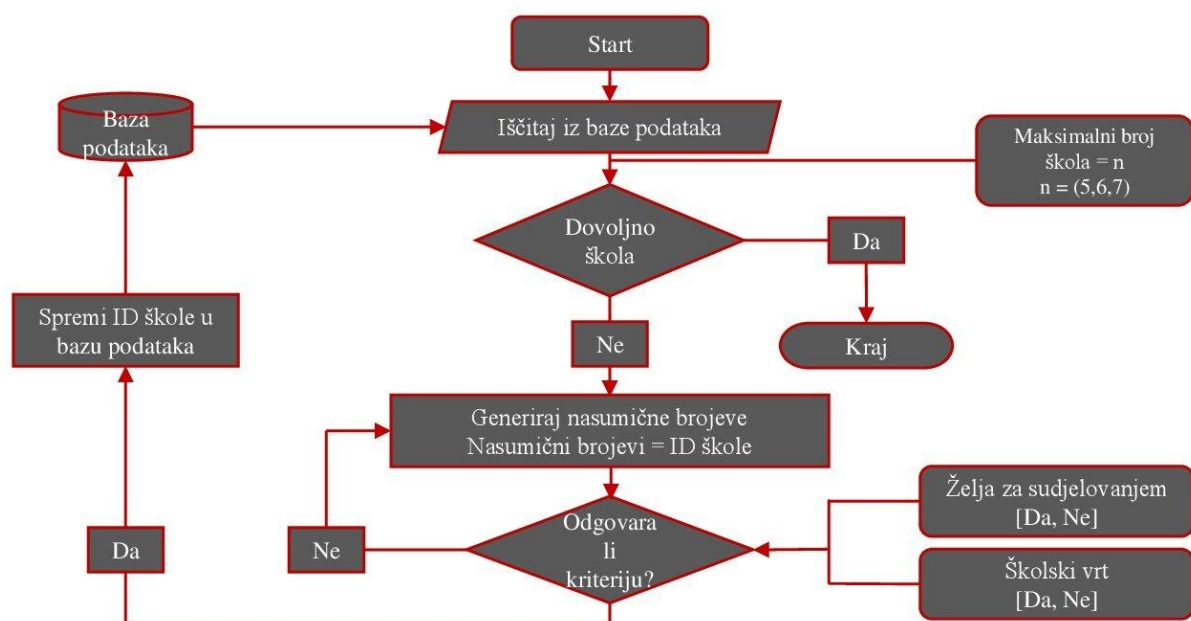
Start

Baza podataka

Iščitaj iz baze podataka

Maksimalni broj škola = n
n = (5,6,7)

Dovoljno škola

Da

Kraj

Spremi ID škole u bazu podataka

Ne

Generiraj nasumične brojeve
Nasumični brojevi = ID škole

Želja za sudjelovanjem
[Da, Ne]

Da

Ne

Odgovara li kriteriju?

Školski vrt
[Da, Ne]